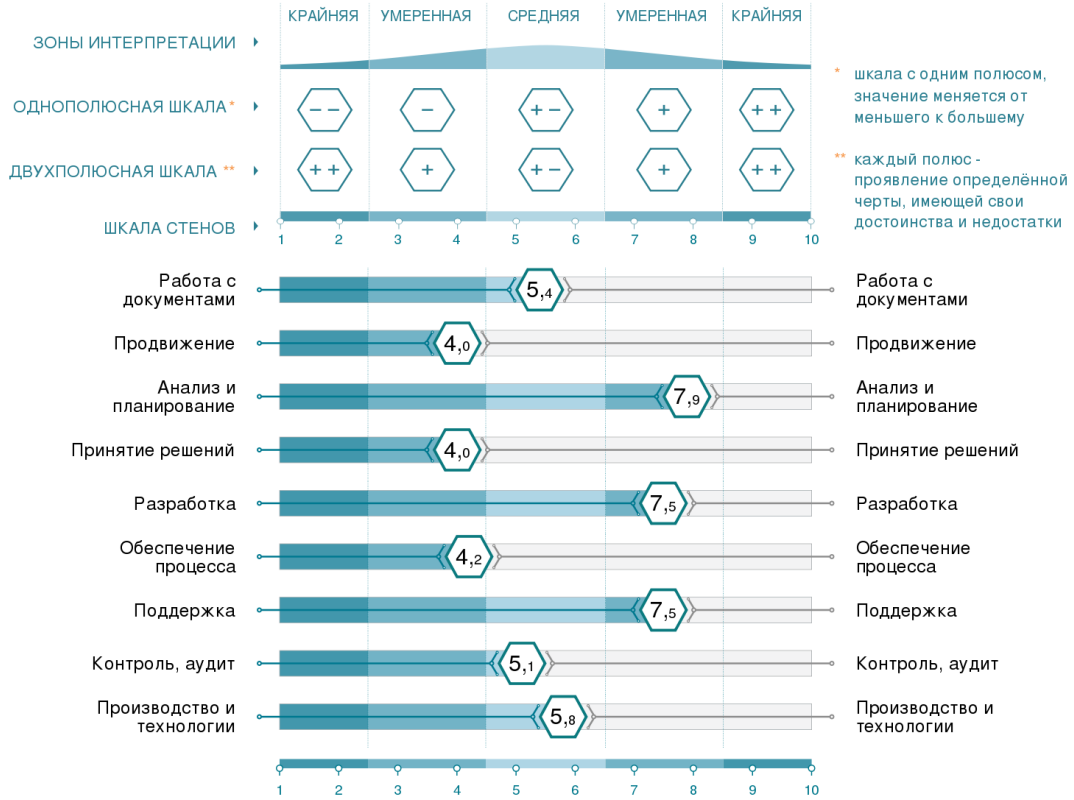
| | КРАЙНЯЯ | УМЕРЕННАЯ | СРЕДНЯЯ | УМЕРЕННАЯ | КРАЙНЯЯ |
|---|---|---|---|---|---|
| ЗОНЫ ИНТЕРПРЕТАЦИИ | | | | | |
| ОДНОПОЛЮСНАЯ ШКАЛА* | – – | – | + – | + | + + |
| ДВУХПОЛЮСНАЯ ШКАЛА ** | + + | + | + – | + | + + |
| ШКАЛА СТЕНОВ | 1 2 | 3 4 | 5 6 | 7 8 | 9 10 |

* шкала с одним полюсом, значение меняется от меньшего к большему

** каждый полюс - проявление определённой черты, имеющей свои достоинства и недостатки

| | | |
|---|---|---|
| Работа с документами | 5,4 | Работа с документами |
| Продвижение | 4,0 | Продвижение |
| Анализ и планирование | 7,9 | Анализ и планирование |
| Принятие решений | 4,0 | Принятие решений |
| Разработка | 7,5 | Разработка |
| Обеспечение процесса | 4,2 | Обеспечение процесса |
| Поддержка | 7,5 | Поддержка |
| Контроль, аудит | 5,1 | Контроль, аудит |
| Производство и технологии | 5,8 | Производство и технологии |

1 2 3 4 5 6 7 8 9 10